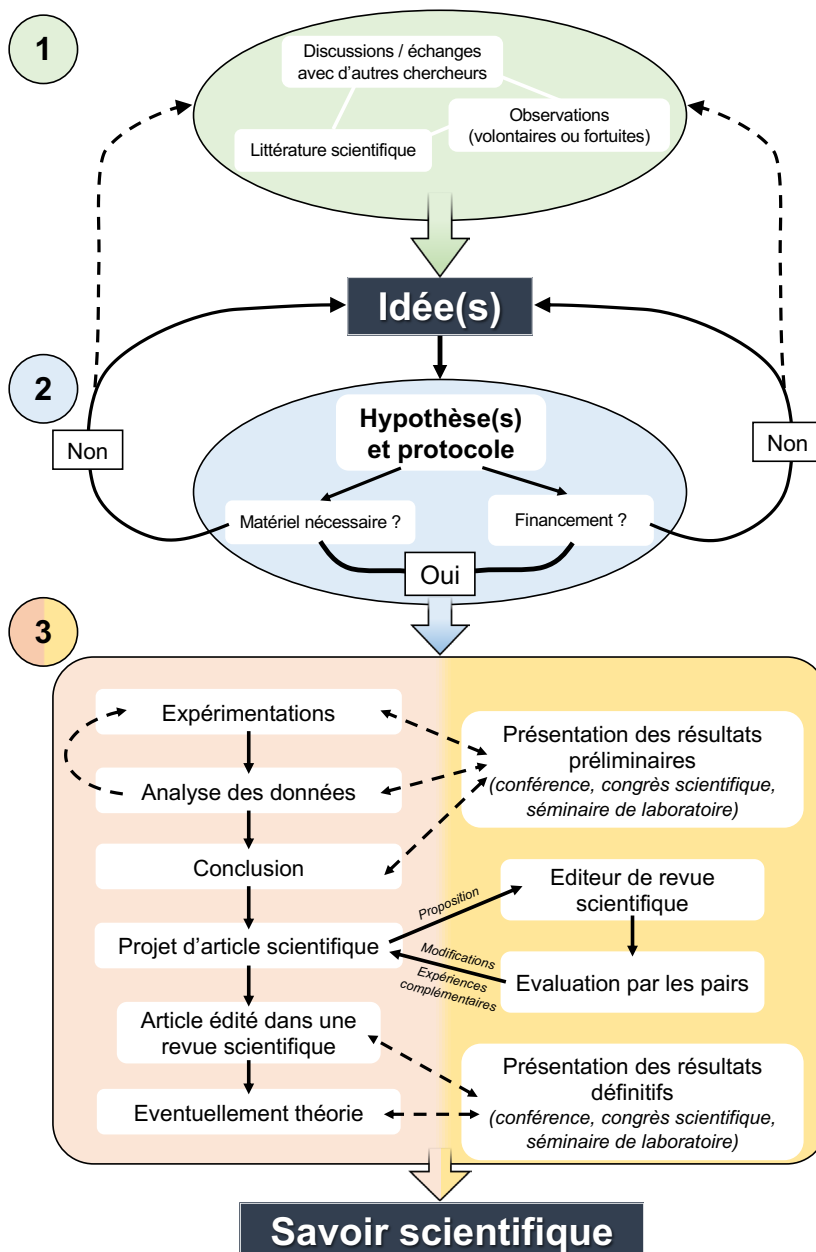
1

Discussions / échanges avec d'autres chercheurs

Observations (volontaires ou fortuites)

Littérature scientifique

Idée(s)

2

Non

Hypothèse(s) et protocole

Non

Matériel nécessaire ?

Financement ?

Oui

3

Expérimentations

Analyse des données

Présentation des résultats préliminaires
*(conférence, congrès scientifique, séminaire de laboratoire)*

Conclusion

Proposition

Editeur de revue scientifique

Projet d'article scientifique

Modifications

Expériences complémentaires

Evaluation par les pairs

Article édité dans une revue scientifique

Présentation des résultats définitifs
*(conférence, congrès scientifique, séminaire de laboratoire)*

Eventuellement théorie

Savoir scientifique